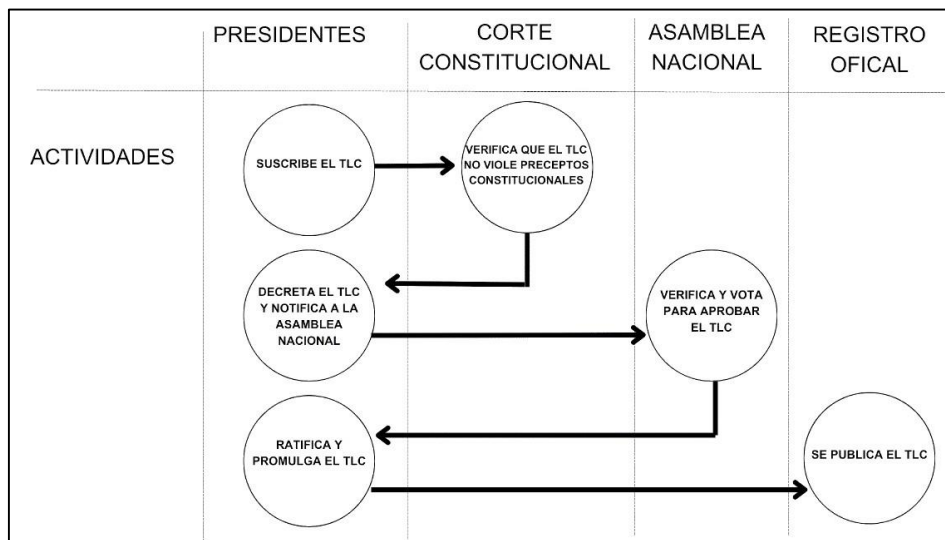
| | PRESIDENTES | CORTE CONSTITUCIONAL | ASAMBLEA NACIONAL | REGISTRO OFICAL |
|---|---|---|---|---|
| ACTIVIDADES | SUSCRIBE EL TLC | VERIFICA QUE EL TLC NO VIOLE PRECEPTOS CONSTITUCIONALES | | |
| | DECRETA EL TLC Y NOTIFICA A LA ASAMBLEA NACIONAL | | VERIFICA Y VOTA PARA APROBAR EL TLC | |
| | RATIFICA Y PROMULGA EL TLC | | | SE PUBLICA EL TLC |